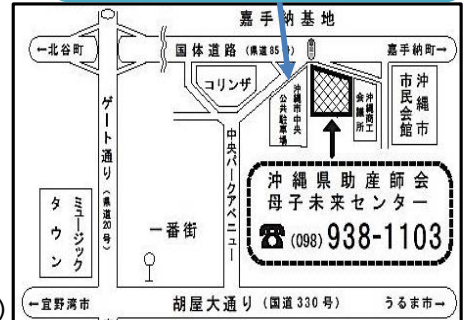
嘉手納基地

←北谷町

国体道路（県道85号）

嘉手納町→

コリンザ

沖縄市中央公共駐車場

沖縄商工会議所

沖縄市市民会館

ゲート通り（県道20号）

中央パークアベニュー

ミュージックタウン

一番街

沖縄県助産師会
母子未来センター
☎ (098) 938-1103

←宜野湾市

胡屋大通り（国道330号）

うるま市→